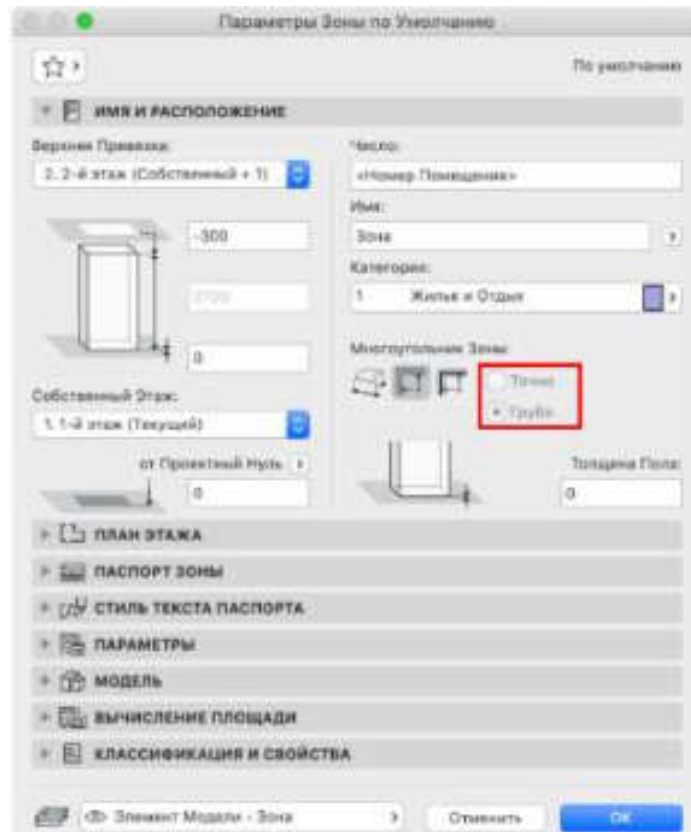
Параметры Зоны по Умолчанию

По умолчанию

ИМЯ И РАСПОЛОЖЕНИЕ

Верхняя Привязка:

2. 2-й этаж (Собственный + 1)

-300

2700

0

Собственный Этаж:

1. 1-й этаж (Текущий)

от Проектный Нуль

0

Число:

«Номер Помещения»

Имя:

Зона

Категория:

1 Жилье и Отдых

Многоугольник Зоны:

Точно

Грубо

Толщина Пола:

0

ПЛАН ЭТАЖА

ПАСПОРТ ЗОНЫ

СТИЛЬ ТЕКСТА ПАСПОРТА

ПАРАМЕТРЫ

МОДЕЛЬ

ВЫЧИСЛЕНИЕ ПЛОЩАДИ

КЛАССИФИКАЦИЯ И СВОЙСТВА

Элемент Модели - Зона

Отменить

OK